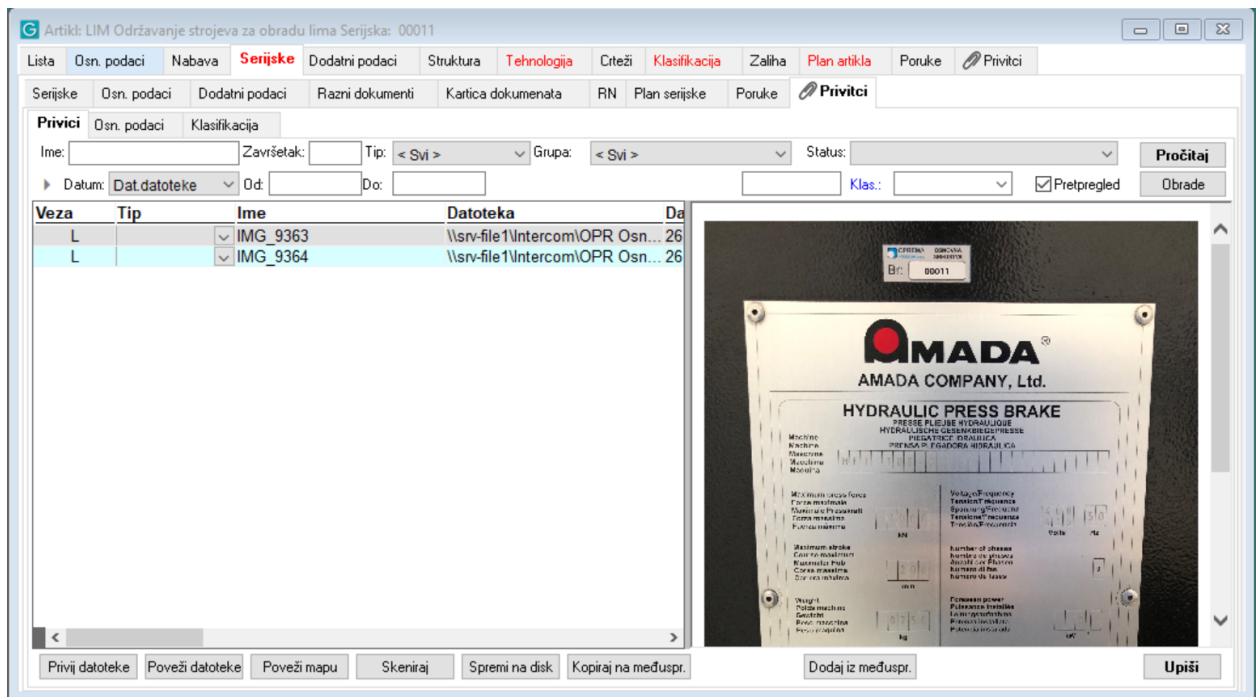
Artikl: LIM Održavanje strojeva za obradu lima Serijska: 00011

Lista | Osn. podaci | Nabava | Serijske | Dodatni podaci | Struktura | Tehnologija | Crteži | Klasifikacija | Zaliha | Plan artikla | Poruke | Privitci

Serijske | Osn. podaci | Dodatni podaci | Razni dokumenti | Kartica dokumenata | RN | Plan serijske | Poruke | Privitci

Privici | Osn. podaci | Klasifikacija

Ime: Završetak: Tip: < Svi > Grupa: < Svi > Status: Pročitaj

Datum: Dat.datoteke Od: Do: Klas.: Pretpregled Obrade

| Veza | Tip | Ime | Datoteka | Da |
|---|---|---|---|---|
| L | | IMG_9363 | \\srv-file1\Intercom\OPR Osn... | 26 |
| L | | IMG_9364 | \\srv-file1\Intercom\OPR Osn... | 26 |

Br: 00011

AMADA®
AMADA COMPANY, Ltd.
HYDRAULIC PRESS BRAKE
PRESSE PLIEJE HYDRAULIQUE
HYDRAULISCHE GESENKBIEGEPRESSE
PIEGATRICE IDRAULICA
PRENSA PLEGADORA HIDRAULICA

Privij datoteke | Poveži datoteke | Poveži mapu | Skeniraj | Spremi na disk | Kopiraj na međuspr. | Dodaj iz međuspr. | Upiši